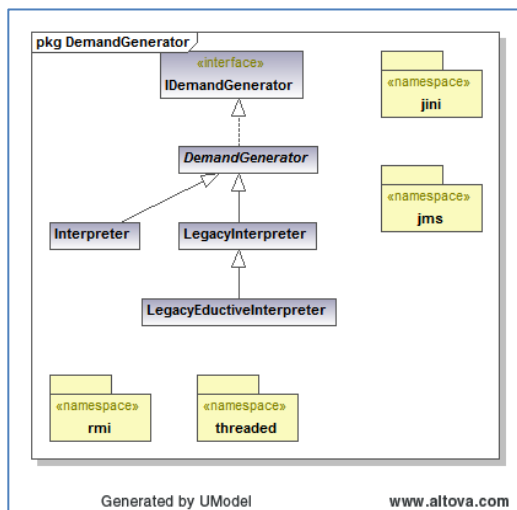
pkg DemandGenerator

«interface»
IDemandGenerator

DemandGenerator

Interpreter

LegacyInterpreter

LegacyEductiveInterpreter

«namespace»
jini

«namespace»
jms

«namespace»
rmi

«namespace»
threaded

Generated by UModel

www.altova.com